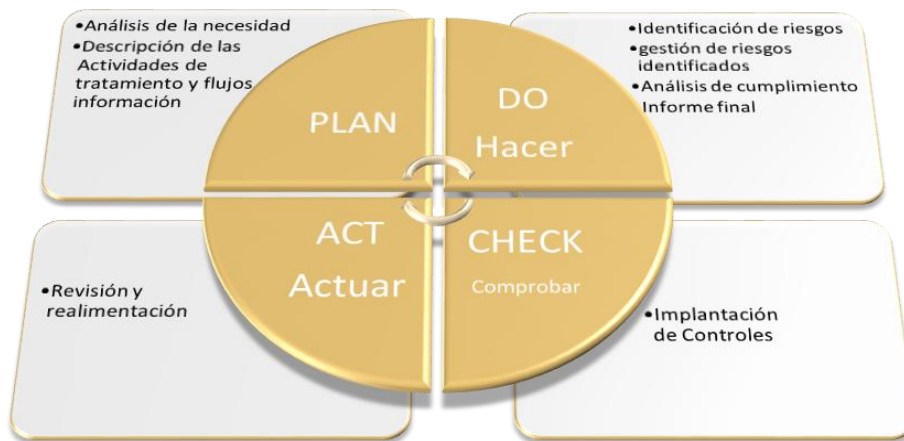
•Análisis de la necesidad
•Descripción de las Actividades de tratamiento y flujos información

PLAN

DO
Hacer

•Identificación de riesgos
•gestión de riesgos identificados
•Análisis de cumplimiento Informe final

ACT
Actuar

CHECK
Comprobar

•Revisión y realimentación

•Implantación de Controles